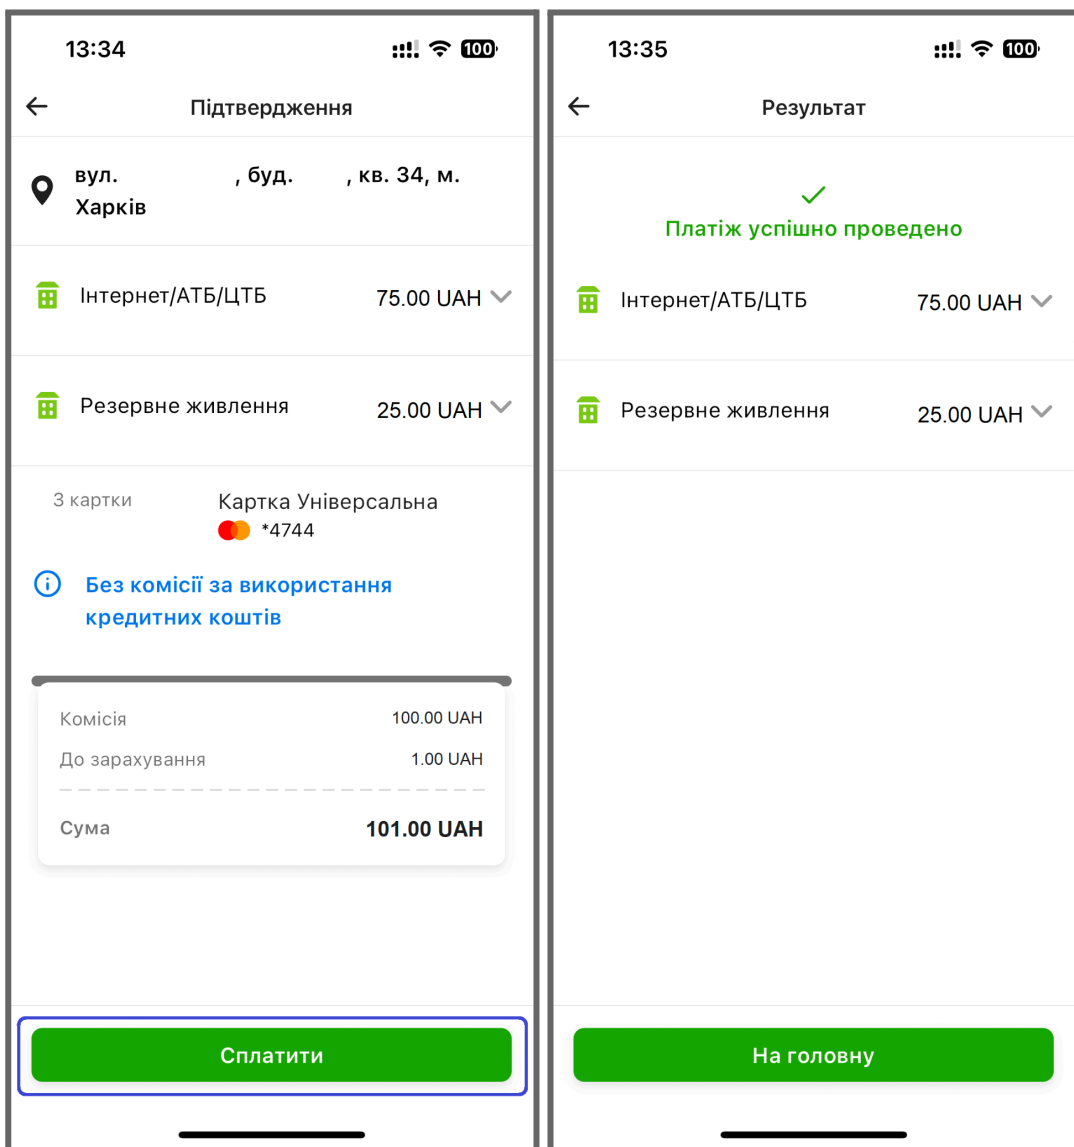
13:34

100

Підтвердження

вул. , буд. , кв. 34, м. Харків

Інтернет/АТБ/ЦТБ 75.00 UAH

Резервне живлення 25.00 UAH

З картки

Картка Універсальна
*4744

Без комісії за використання кредитних коштів

Комісія 100.00 UAH
До зарахування 1.00 UAH
Сума 101.00 UAH

Сплатити

13:35

100

Результат

Платіж успішно проведено

Інтернет/АТБ/ЦТБ 75.00 UAH

Резервне живлення 25.00 UAH

На головну